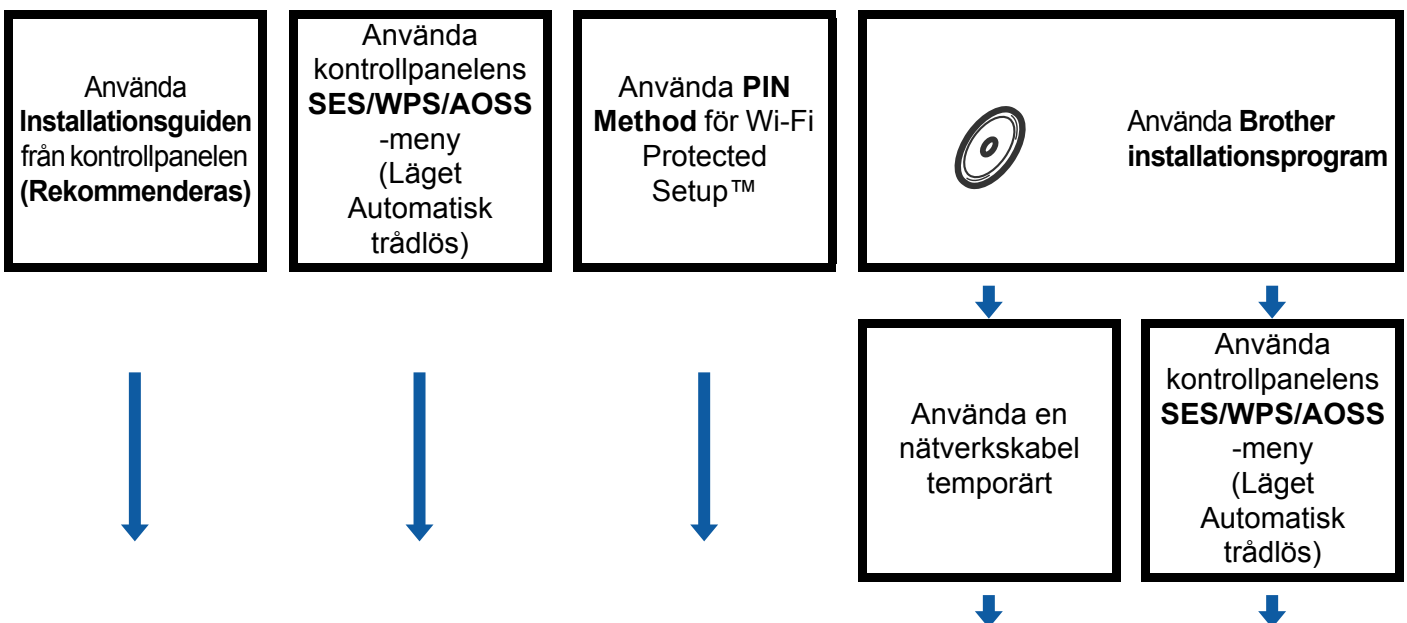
Använda **Installationsguiden** från kontrollpanelen **(Rekommenderas)**

Använda kontrollpanelens **SES/WPS/AOSS** -meny (Läget Automatisk trådlös)

Använda **PIN Method** för Wi-Fi Protected Setup™

Använda **Brother installationsprogram**

Använda en nätverkskabel temporärt

Använda kontrollpanelens **SES/WPS/AOSS** -meny (Läget Automatisk trådlös)